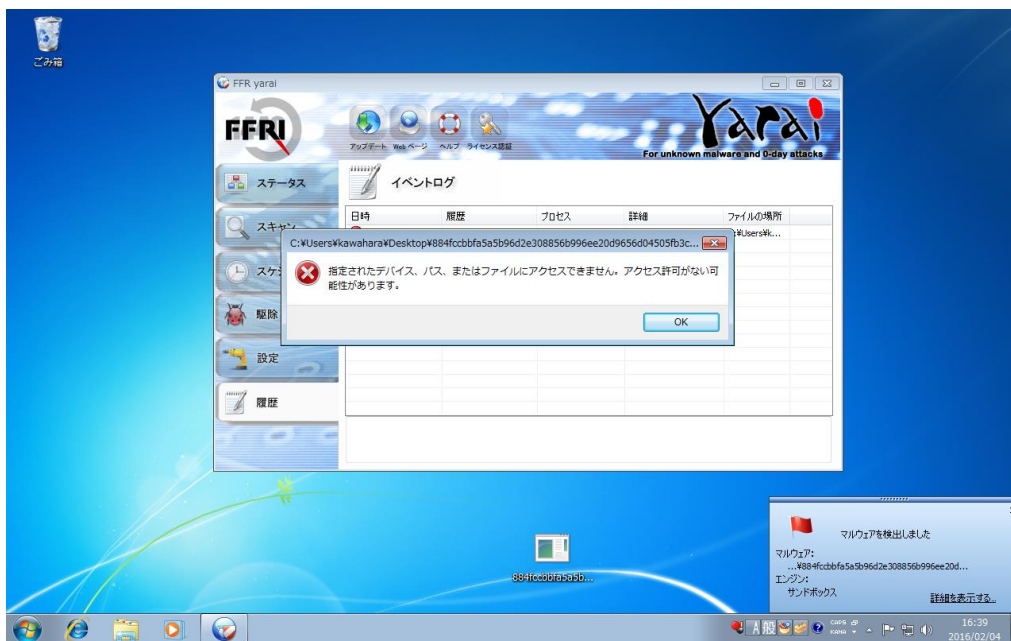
ごみ箱

FFR yarai

FFRI

アップデート Webページ ヘルプ ライセンス認証

Yarai
For unknown malware and 0-day attacks

ステータス
スキャン
スケジュール
駆除
設定
履歴

イベントログ

| 日時 | 履歴 | プロセス | 詳細 | ファイルの場所 |
|---|---|---|---|---|
| | | | | ¥Users¥k... |

C:¥Users¥kawahara¥Desktop¥884fccbbfa5a5b96d2e308856b996ee20d9656d04505fb3c...

指定されたデバイス、パス、またはファイルにアクセスできません。アクセス許可がない可能性があります。

OK

884fccbbfa5a5b...

マルウェアを検出しました
マルウェア:
...¥884fccbbfa5a5b96d2e308856b996ee20d...
エンジン:
サンドボックス
詳細を表示する...

A 般
CAPS KANA
16:39
2016/02/04